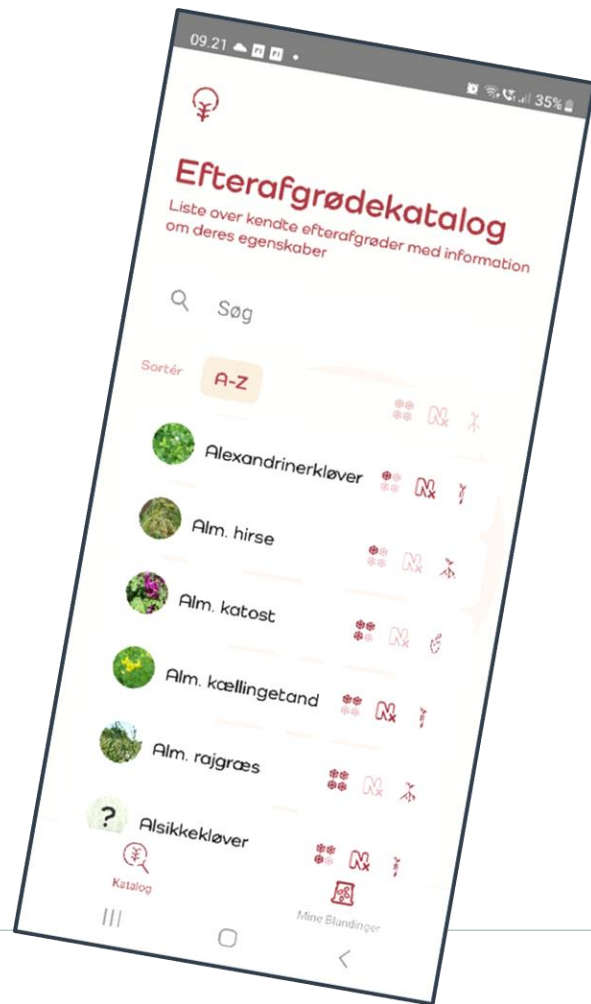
09.21

35%

Efterafgrødekatalog

Liste over kendte efterafgrøder med information om deres egenskaber

Søg

Sortér A-Z

Alexandrinerkløver

Alm. hirse

Alm. katost

Alm. kællingetand

Alm. rajgræs

Alsikkekløver

Katalog

Mine Blandinger